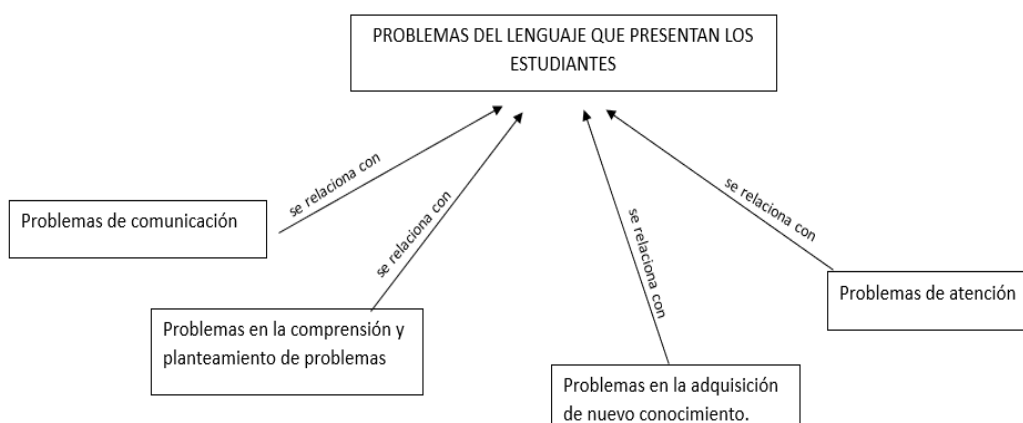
PROBLEMAS DEL LENGUAJE QUE PRESENTAN LOS ESTUDIANTES

se relaciona con

Problemas de comunicación

se relaciona con

Problemas en la comprensión y planteamiento de problemas

se relaciona con

Problemas en la adquisición de nuevo conocimiento.

se relaciona con

Problemas de atención